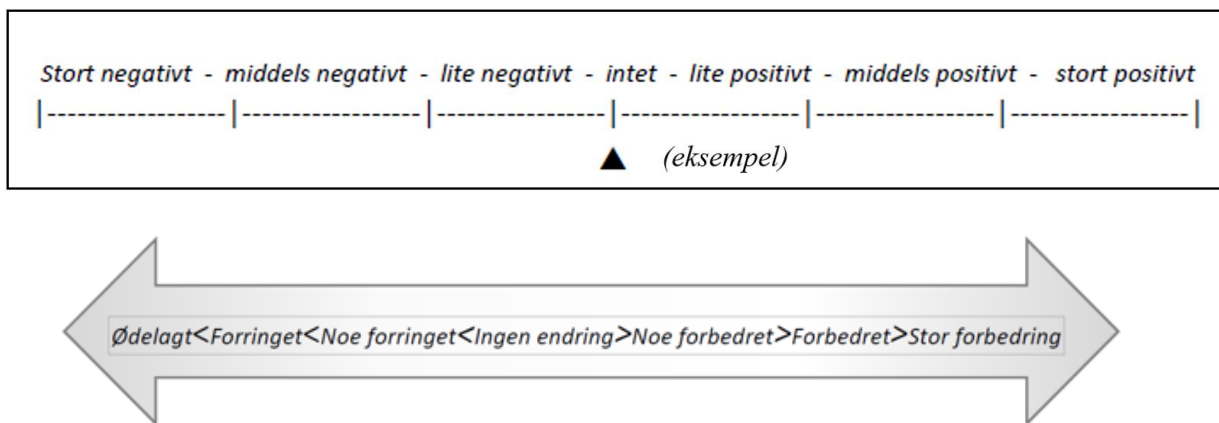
Stort negativt - middels negativt - lite negativt - intet - lite positivt - middels positivt - stort positivt

|------------------|------------------|------------------|------------------|------------------|------------------|

▲ (eksempel)

Ødelagt<Forringet<Noe forringet<Ingen endring>Noe forbedret>Forbedret>Stor forbedring